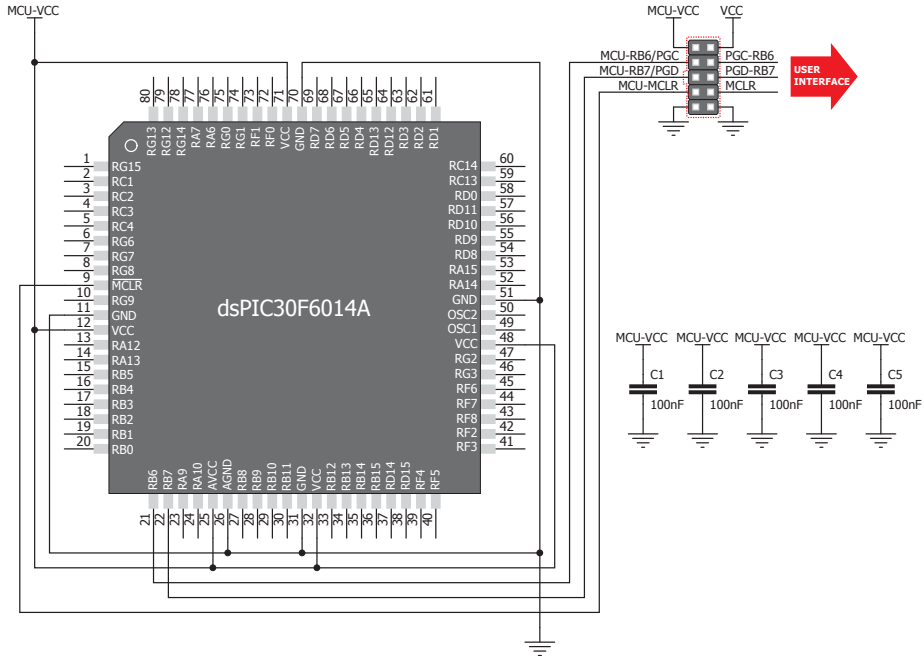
MCU-VCC

MCU-VCC VCC

MCU-RB6/PGC PGC-RB6
MCU-RB7/PGD PGD-RB7
MCU-MCLR MCLR

USER INTERFACE

80 79 78 77 76 75 74 73 72 71 70 69 68 67 66 65 64 63 62 61

RG13 RG12 RG14 RA7 RA6 RG0 RG1 RF1 RF0 VCC GND RD7 RD6 RD5 RD4 RD13 RD12 RD3 RD2 RD1

1 RG15
2 RC1
3 RC2
4 RC3
5 RC4
6 RG6
7 RG7
8 RG8
9 MCLR
10 RG9
11 GND
12 VCC
13 RA12
14 RA13
15 RB5
16 RB4
17 RB3
18 RB2
19 RB1
20 RB0

dsPIC30F6014A

RC14 60
RC13 59
RD0 58
RD11 57
RD10 56
RD9 55
RD8 54
RA15 53
RA14 52
GND 51
OSC2 50
OSC1 49
VCC 48
RG2 47
RG3 46
RF6 45
RF7 44
RF8 43
RF2 42
RF3 41

RB6 RB7 RA9 RA10 AVCC AGND RB8 RB9 RB10 RB11 GND VCC RB12 RB13 RB14 RB15 RD14 RD15 RF4 RF5

21 22 23 24 25 26 27 28 29 30 31 32 33 34 35 36 37 38 39 40

MCU-VCC MCU-VCC MCU-VCC MCU-VCC MCU-VCC
C1 C2 C3 C4 C5
100nF 100nF 100nF 100nF 100nF